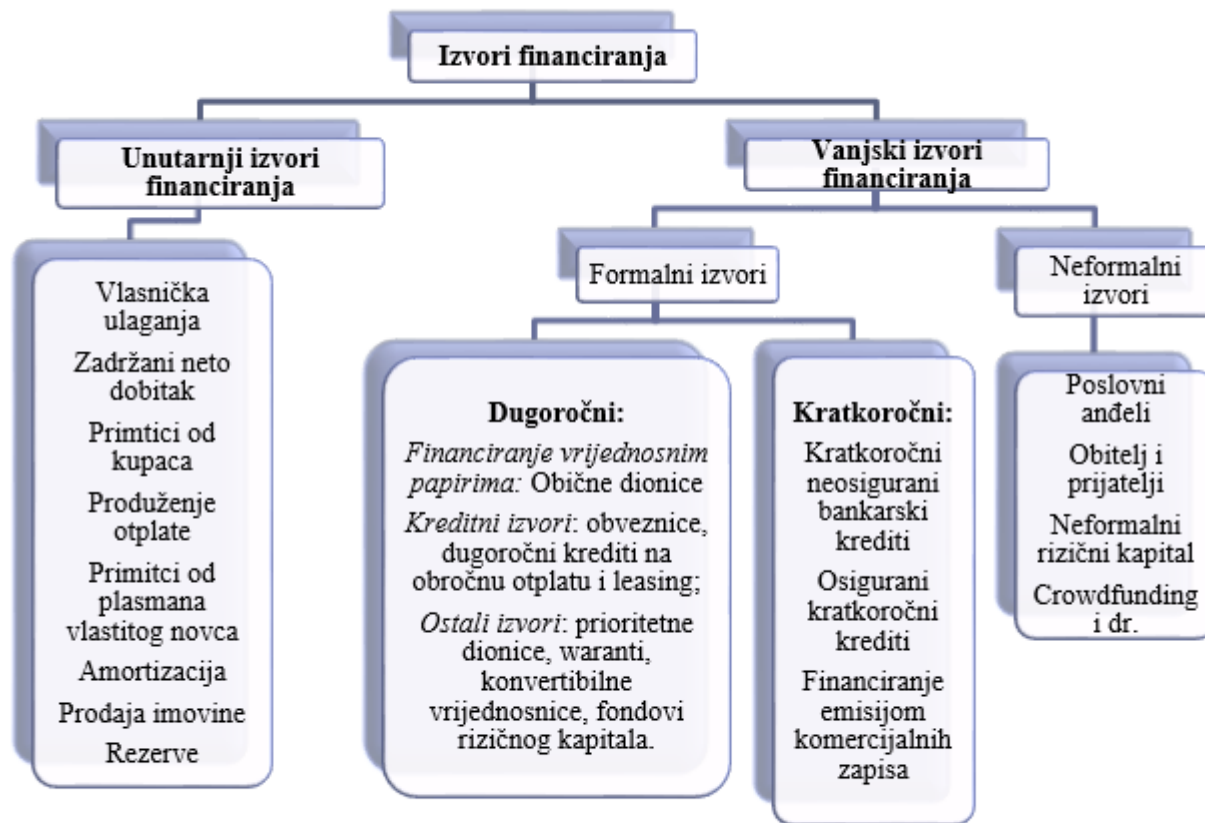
**Izvori financiranja**

**Unutarnji izvori financiranja**

Vlasnička ulaganja

Zadržani neto dobitak

Primtici od kupaca

Produženje otplate

Primitci od plasmana vlastitog novca

Amortizacija

Prodaja imovine

Rezerve

**Vanjski izvori financiranja**

Formalni izvori

**Dugoročni:**

*Financiranje vrijednosnim papirima:* Obične dionice

*Kreditni izvori*: obveznice, dugoročni krediti na obročnu otplatu i leasing;

*Ostali izvori*: prioritetne dionice, waranti, konvertibilne vrijednosnice, fondovi rizičnog kapitala.

**Kratkoročni:**

Kratkoročni neosigurani bankarski krediti

Osigurani kratkoročni krediti

Financiranje emisijom komercijalnih zapisa

Neformalni izvori

Poslovni anđeli

Obitelj i prijatelji

Neformalni rizični kapital

Crowdfunding i dr.